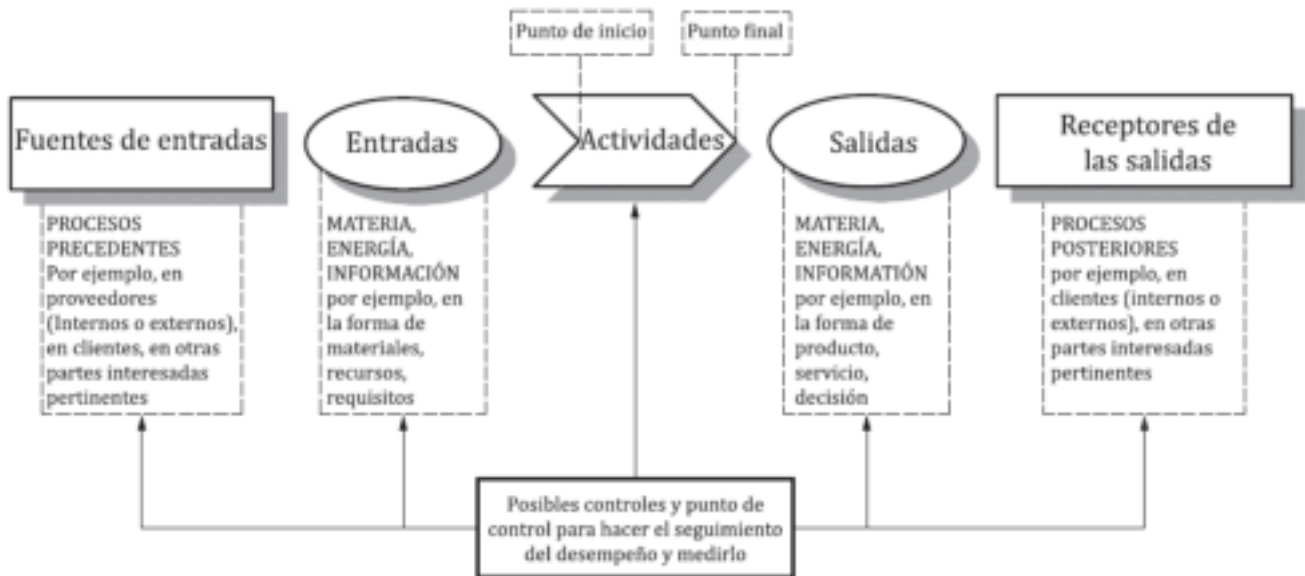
Punto de inicio

Punto final

Fuentes de entradas

Entradas

Actividades

Salidas

Receptores de las salidas

PROCESOS PRECEDENTES Por ejemplo, en proveedores (Internos o externos), en clientes, en otras partes interesadas pertinentes

MATERIA, ENERGÍA, INFORMACIÓN por ejemplo, en la forma de materiales, recursos, requisitos

MATERIA, ENERGÍA, INFORMATIÓN por ejemplo, en la forma de producto, servicio, decisión

PROCESOS POSTERIORES por ejemplo, en clientes (internos o externos), en otras partes interesadas pertinentes

Posibles controles y punto de control para hacer el seguimiento del desempeño y medirlo